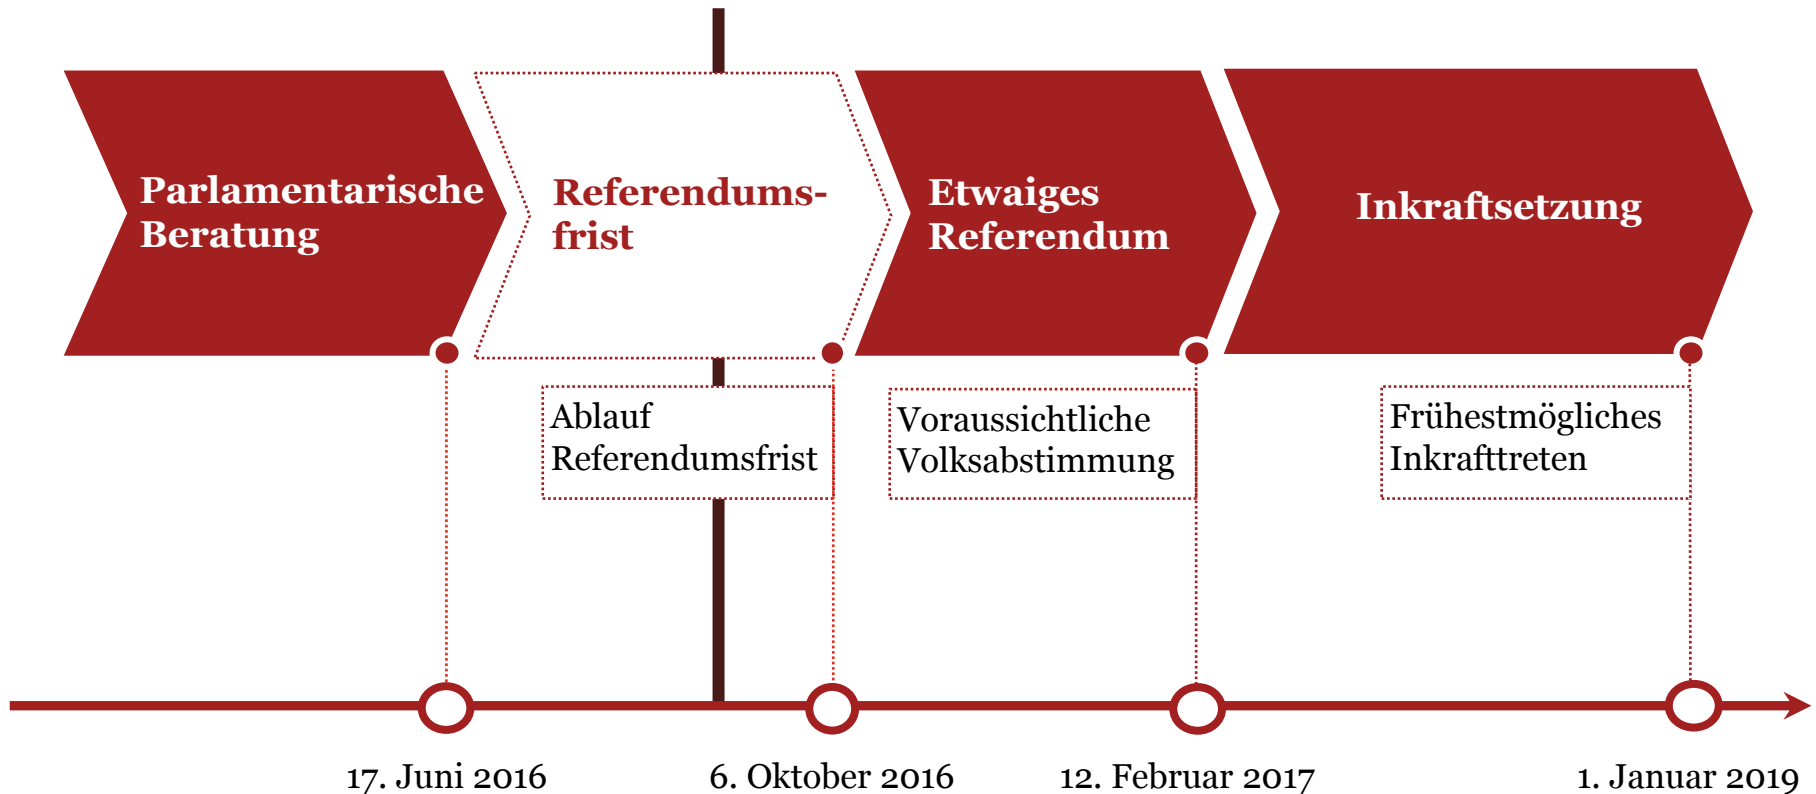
Parlamentarische Beratung

Referendumsfrist

Etwaiges Referendum

Inkraftsetzung

Ablauf Referendumsfrist

Voraussichtliche Volksabstimmung

Frühestmögliches Inkrafttreten

17. Juni 2016

6. Oktober 2016

12. Februar 2017

1. Januar 2019